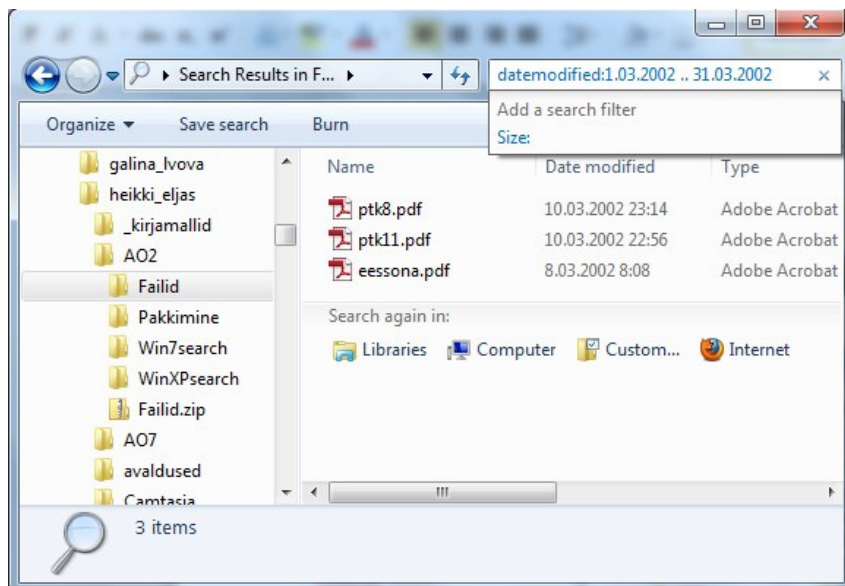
Search Results in F...

datemodified:1.03.2002 .. 31.03.2002

Add a search filter

Size:

Organize ▾ Save search Burn

galina_lvova
heikki_eljas
_kirjamallid
AO2
Failid
Pakkimine
Win7search
WinXPsearch
Failid.zip
AO7
avaldused
Camtasia

| Name | Date modified | Type |
|---|---|---|
| ptk8.pdf | 10.03.2002 23:14 | Adobe Acrobat |
| ptk11.pdf | 10.03.2002 22:56 | Adobe Acrobat |
| eessona.pdf | 8.03.2002 8:08 | Adobe Acrobat |

Search again in:

Libraries Computer Custom... Internet

3 items